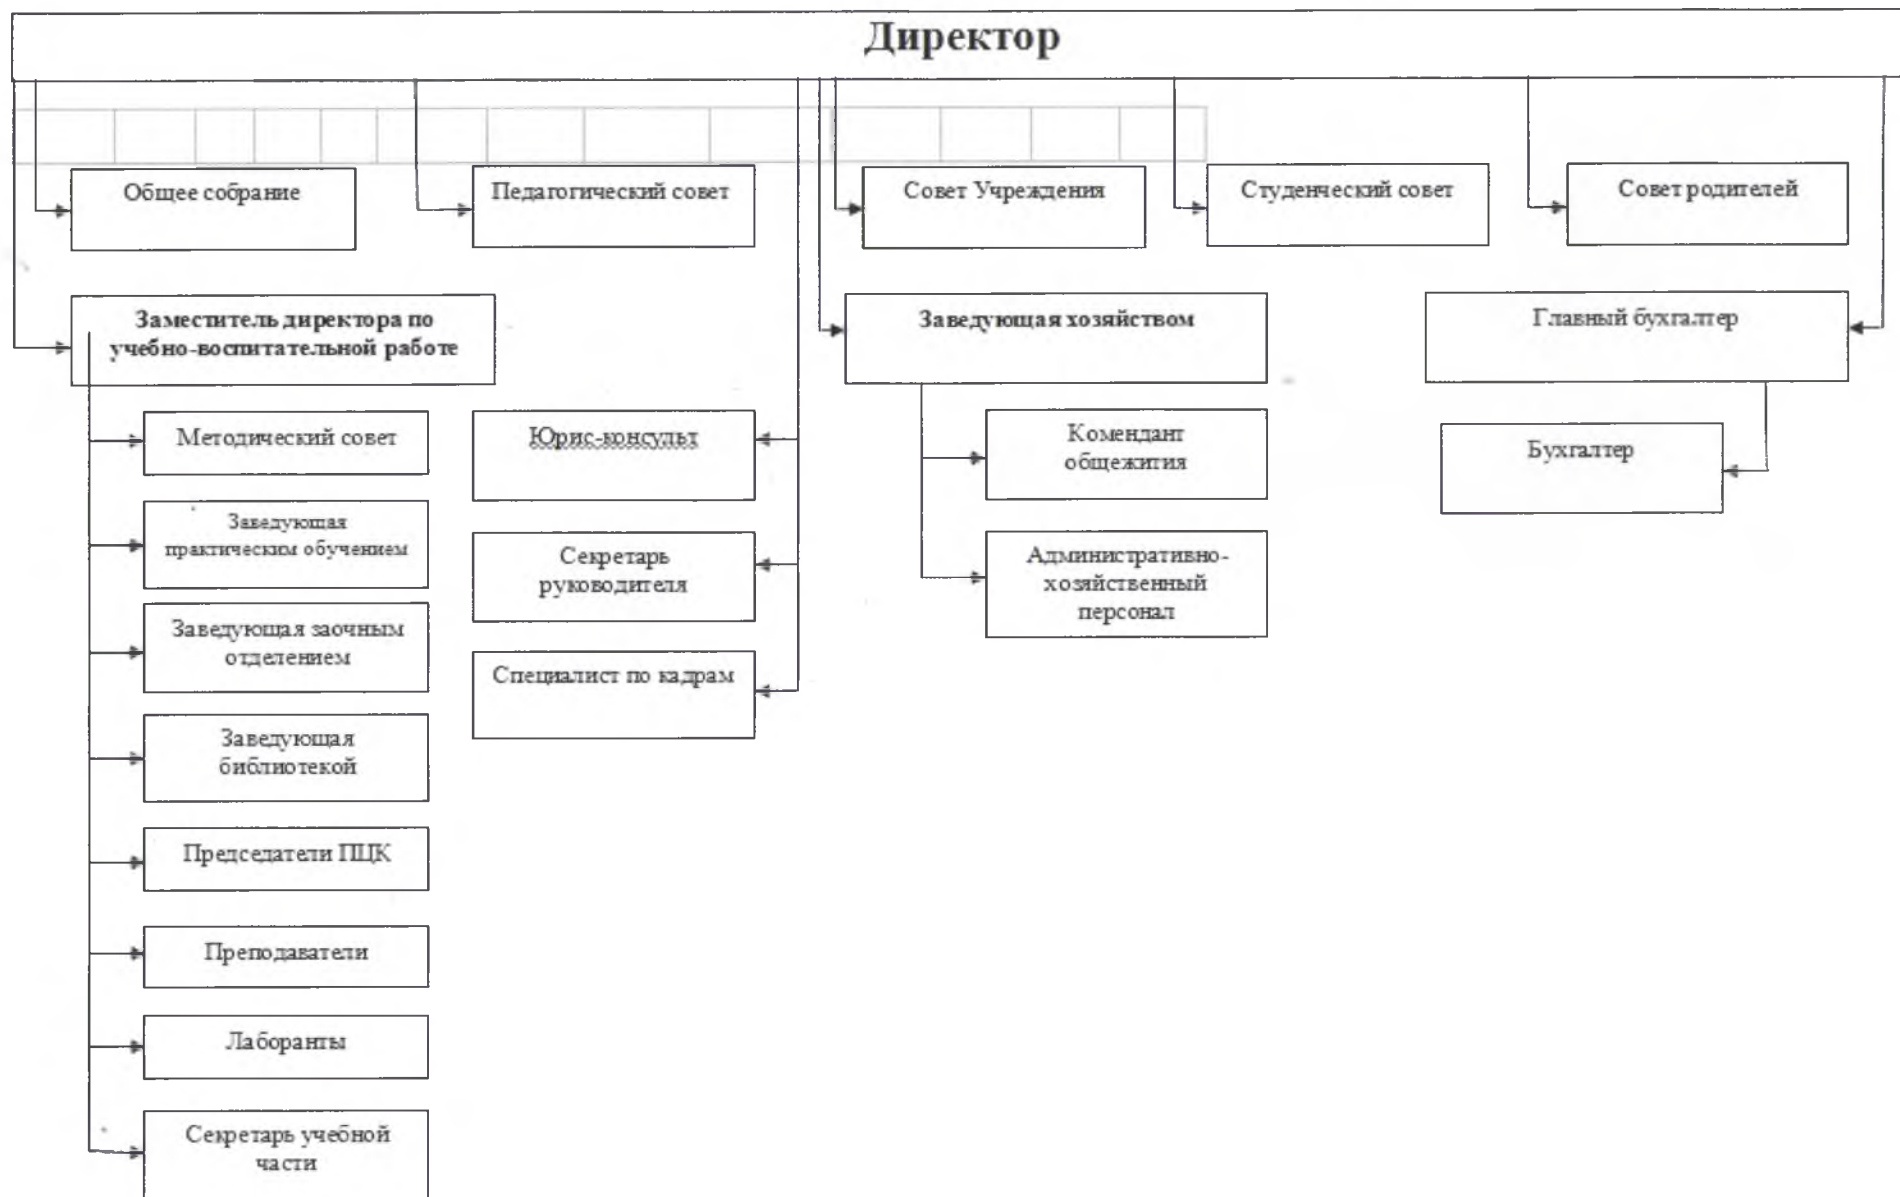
Директор

Общее собрание

Педагогический совет

Совет Учреждения

Студенческий совет

Совет родителей

Заместитель директора по учебно-воспитательной работе

Заведующая хозяйством

Главный бухгалтер

Методический совет

Юрис-консульт

Комендант общежития

Бухгалтер

Заведующая практическим обучением

Секретарь руководителя

Административно-хозяйственный персонал

Заведующая заочным отделением

Специалист по кадрам

Заведующая библиотекой

Председатели ПЦК

Преподаватели

Лаборанты

Секретарь учебной части